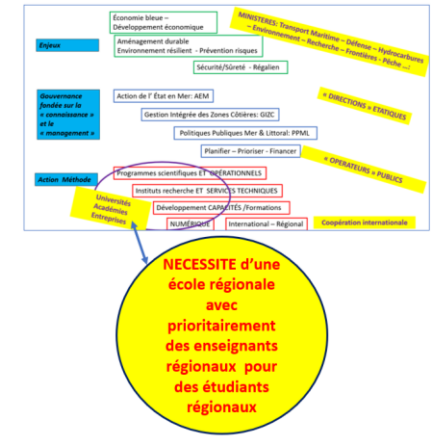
Économie bleue – Développement économique

Enjeux

Aménagement durable

Environnement résilient - Prévention risques

Sécurité/Sûreté - Régalien

« MINISTÈRES, Transport Maritime – Défense – Hydrocarbures – Environnement – Recherche – Frontières – Pêche ... »

Gouvernance fondée sur la « connaissance » et le « management »

Action de l'État en Mer: AEM

Gestion intégrée des Zones Côtières: GIZC

Politiques Publiques Mer & Littoral: PPML

Planifier – Prioriser - Financer

« DIRECTIONS « ÉTATIQUES »

Action Méthode

Programmes scientifiques ET OPÉRATIONNELS

Instituts recherche ET SERVICES TECHNIQUES

Développement CAPACITÉS /Formations

NUMÉRIQUE

International – Régional

Coopération internationale

« OPÉRATEURS » PUBLICS

Universités Académies Entreprises

NECESSITE d'une école régionale avec prioritairement des enseignants régionaux pour des étudiants régionaux